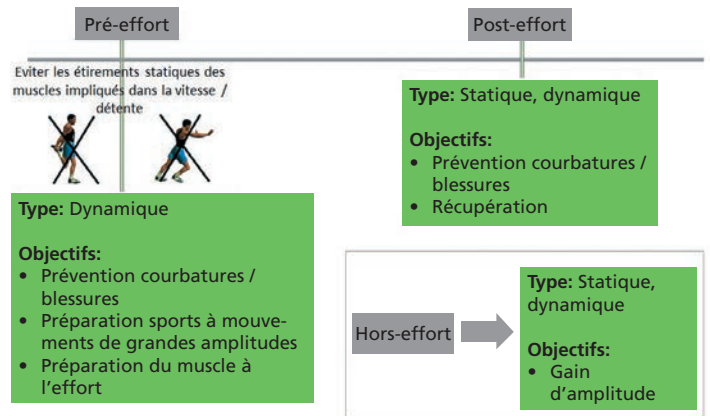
Pré-effort

Post-effort

Eviter les étirements statiques des muscles impliqués dans la vitesse / détente

Type: Statique, dynamique

Objectifs:
• Prévention courbatures / blessures
• Récupération

Type: Dynamique

Objectifs:
• Prévention courbatures / blessures
• Préparation sports à mouvements de grandes amplitudes
• Préparation du muscle à l'effort

Hors-effort

Type: Statique, dynamique

Objectifs:
• Gain d'amplitude